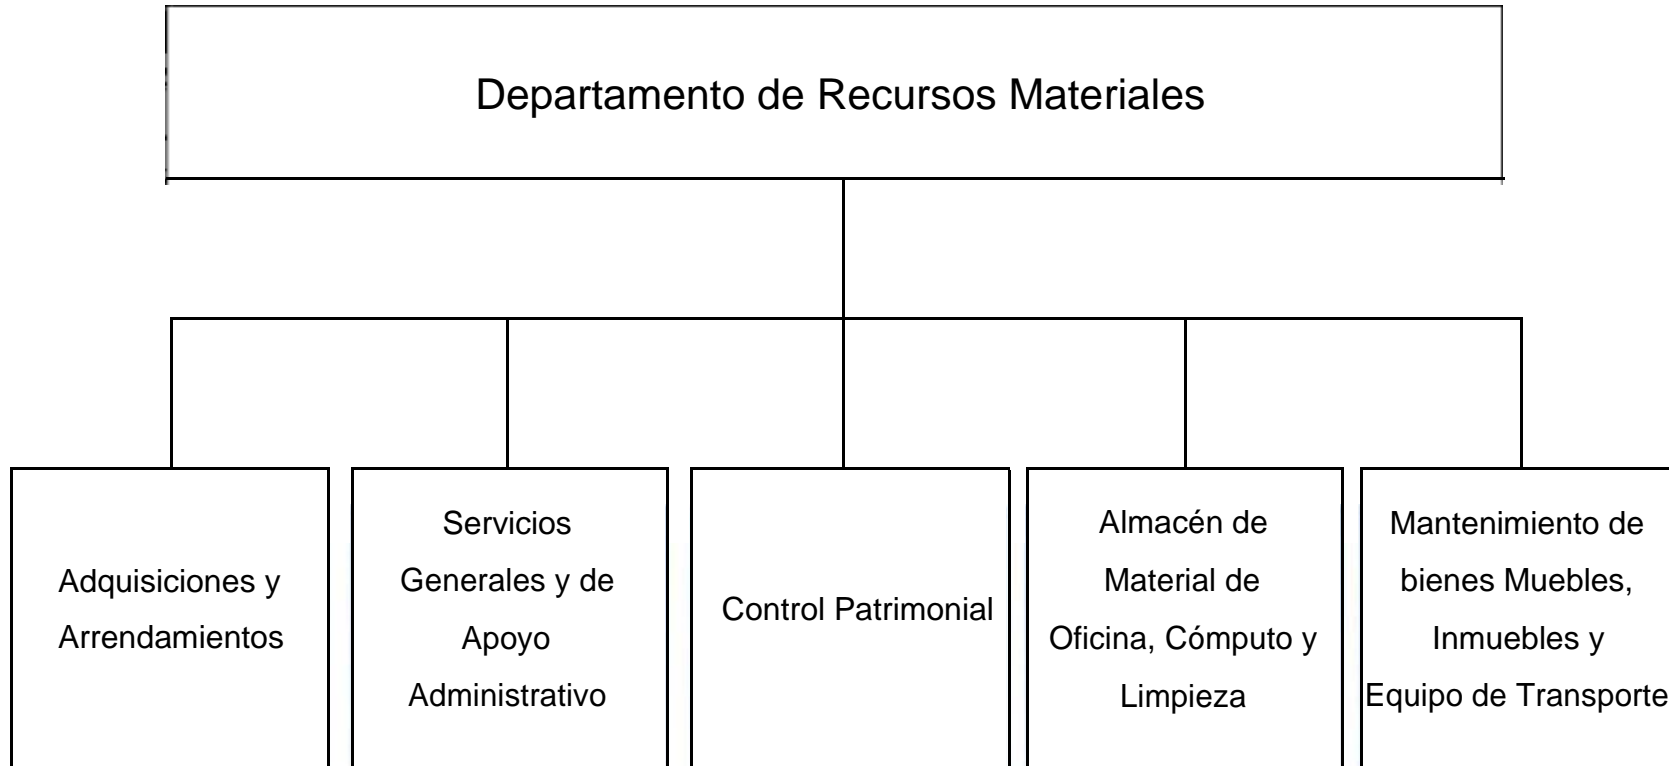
Departamento de Recursos Materiales

Adquisiciones y Arrendamientos

Servicios Generales y de Apoyo Administrativo

Control Patrimonial

Almacén de Material de Oficina, Cómputo y Limpieza

Mantenimiento de bienes Muebles, Inmuebles y Equipo de Transporte